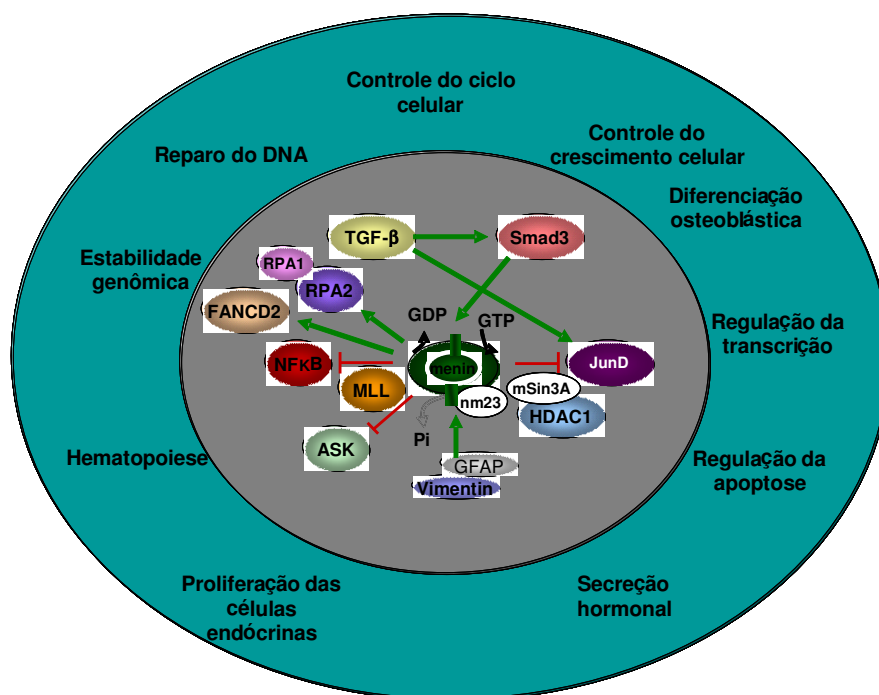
Controle do ciclo celular

Controle do crescimento celular

Reparo do DNA

Diferenciação osteoblástica

Estabilidade genômica

Regulação da transcrição

Hematopoiese

Regulação da apoptose

Proliferação das células endócrinas

Secreção hormonal

TGF-β

Smad3

RPA1

RPA2

FANCD2

GDP

GTP

NFκB

menin

JunD

MLL

mSin3A

nm23

HDAC1

ASK

Pi

GFAP

Vimentin